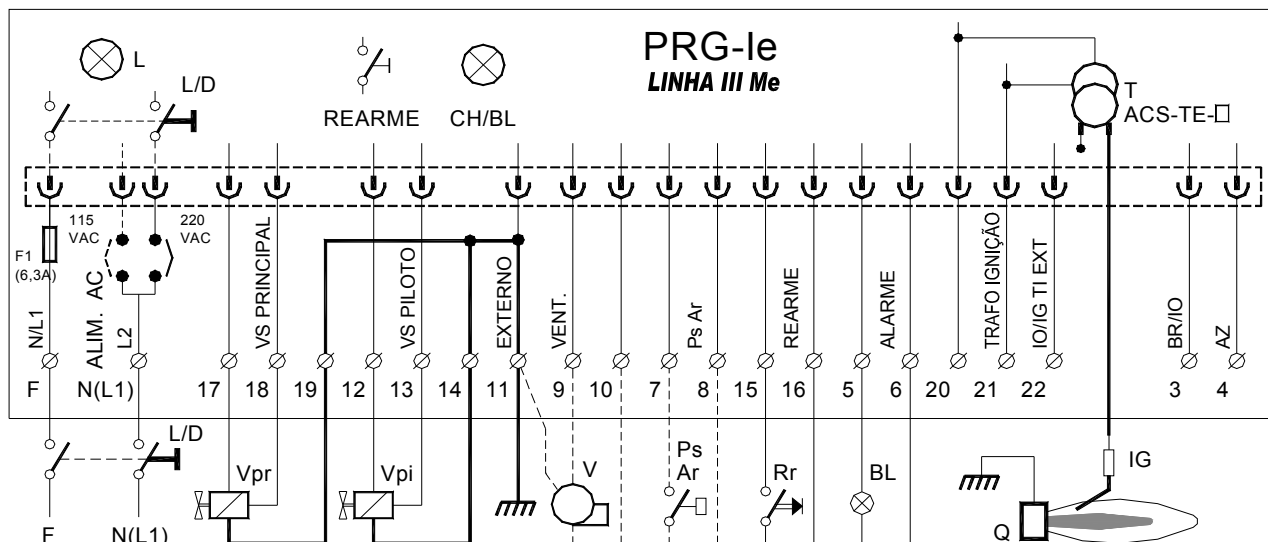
L

L/D

REARME

CH/BL

PRG-Ie
LINHA III Me

T
ACS-TE-□

115 VAC

220 VAC

F1 (6,3A)

ALIM. AC

N/L1

L2

VS PRINCIPAL

VS PILOTO

EXTERNO

VENT.

Ps Ar

REARME

ALARME

TRAFO IGNIÇÃO

IO/IG TI EXT

BR/IO

AZ

F N(L1) 17 18 19 12 13 14 11 9 10 7 8 15 16 5 6 20 21 22 3 4

L/D

F

N(L1)

Vpr

Vpi

V

Ps
Ar

Rr

BL

IG

Q